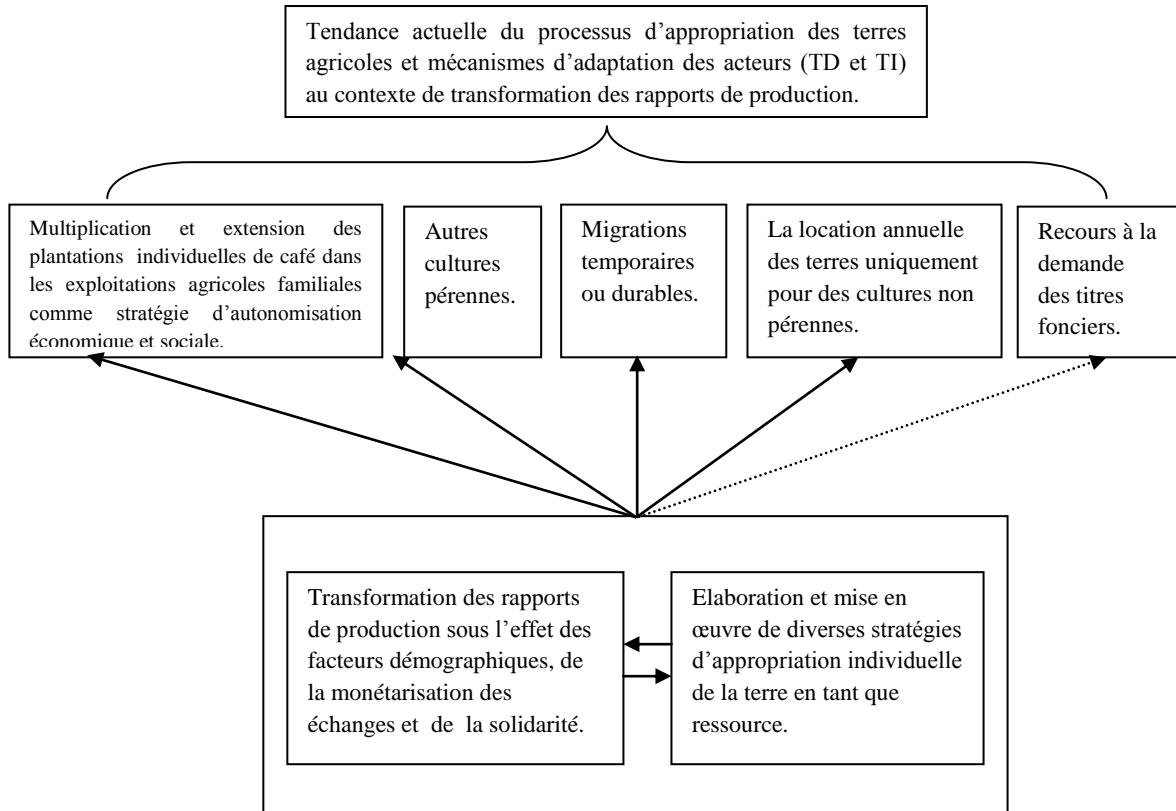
Tendance actuelle du processus d'appropriation des terres agricoles et mécanismes d'adaptation des acteurs (TD et TI) au contexte de transformation des rapports de production.

Multiplication et extension des plantations individuelles de café dans les exploitations agricoles familiales comme stratégie d'autonomisation économique et sociale.

Autres cultures pérennes.

Migrations temporaires ou durables.

La location annuelle des terres uniquement pour des cultures non pérennes.

Recours à la demande des titres fonciers.

Transformation des rapports de production sous l'effet des facteurs démographiques, de la monétarisation des échanges et de la solidarité.

Elaboration et mise en œuvre de diverses stratégies d'appropriation individuelle de la terre en tant que ressource.